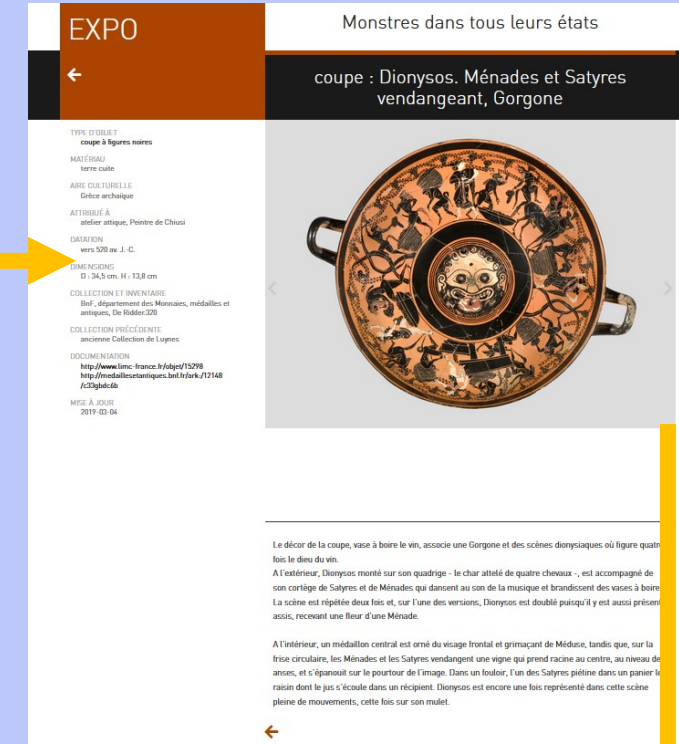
EXPO

Monstres dans tous leurs états

coupe : Dionysos. Ménades et Satyres vendangeant, Gorgone

TYPE D'OBJET
coupe à figures noires

MATÉRIAU
terre cuite

AIRE CULTURELLE
Grèce archaïque

ATTRIBUÉ À
atelier attique, Peintre de Chiusi

DATATION
vers 520 av. J.-C.

DIMENSIONS
D : 34,5 cm. H : 13,8 cm

COLLECTION ET INVENTAIRE
BnF, département des Monnaies, médailles et antiques, De Ridder.320

COLLECTION PRÉCÉDENTE
ancienne Collection de Luynes

DOCUMENTATION
http://www.limc-france.fr/objet/15298
http://medaillesetantiques.bnf.fr/ark:/12148/c33gbdc6b

MISE À JOUR
2019-03-04

Le décor de la coupe, vase à boire le vin, associe une Gorgone et des scènes dionysiaques où figure quatre fois le dieu du vin.
A l'extérieur, Dionysos monté sur son quadrige – le char attelé de quatre chevaux –, est accompagné de son cortège de Satyres et de Ménades qui dansent au son de la musique et brandissent des vases à boire. La scène est répétée deux fois et, sur l'une des versions, Dionysos est doublé puisqu'il y est aussi présent assis, recevant une fleur d'une Ménade.

A l'intérieur, un médaillon central est orné du visage frontal et grimaçant de Méduse, tandis que, sur la frise circulaire, les Ménades et les Satyres vendangent une vigne qui prend racine au centre, au niveau des anses, et s'épanouit sur le pourtour de l'image. Dans un fouloir, l'un des Satyres piétine dans un panier le raisin dont le jus s'écoule dans un récipient. Dionysos est encore une fois représenté dans cette scène pleine de mouvements, cette fois sur son mulet.